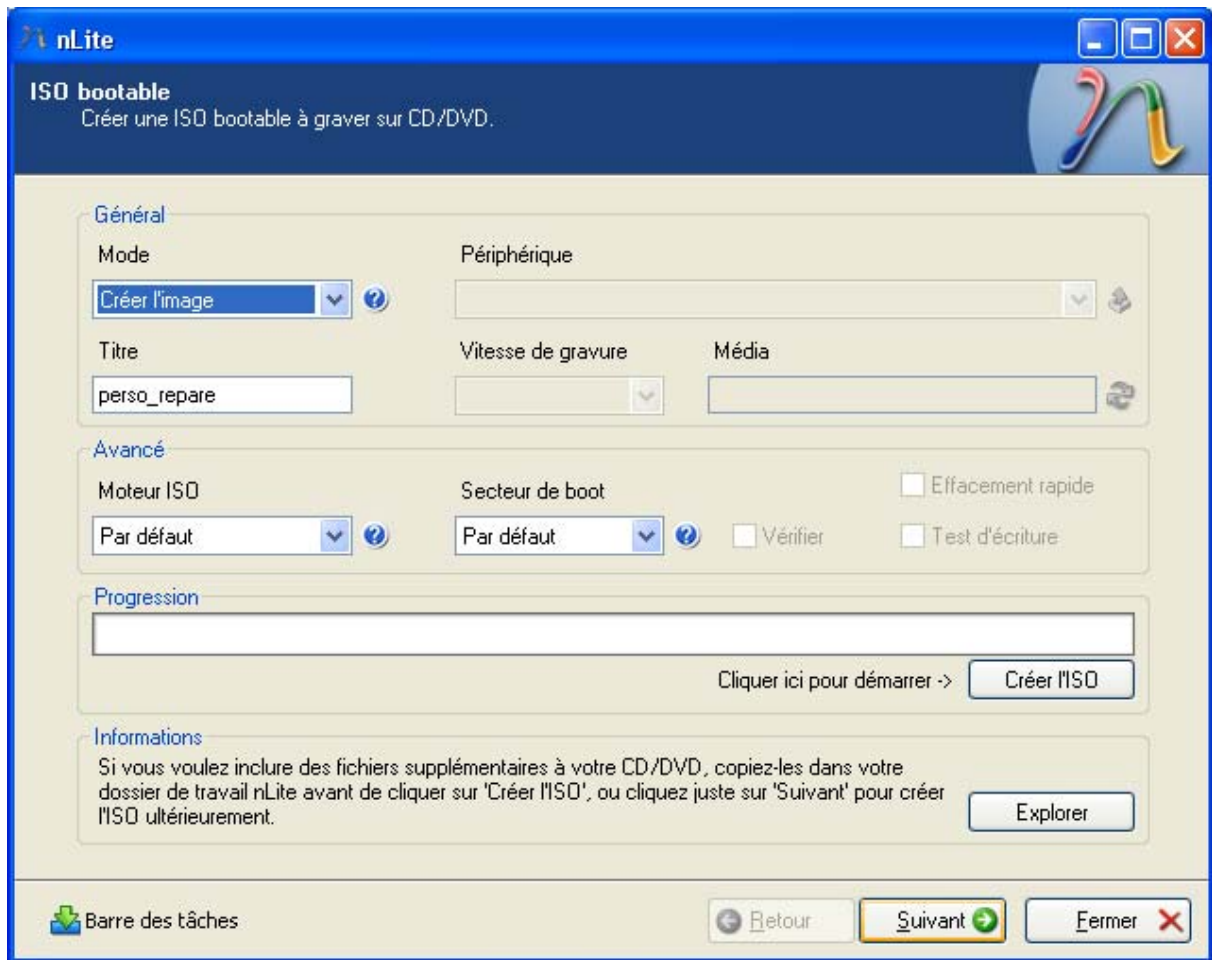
nLite

ISO bootable
Créer une ISO bootable à graver sur CD/DVD.

Général
Mode
Créer l'image
Périphérique
Titre
perso_repare
Vitesse de gravure
Média

Avancé
Moteur ISO
Par défaut
Secteur de boot
Par défaut
Vérifier
Effacement rapide
Test d'écriture

Progression
Cliquer ici pour démarrer ->
Créer l'ISO

Informations
Si vous voulez inclure des fichiers supplémentaires à votre CD/DVD, copiez-les dans votre dossier de travail nLite avant de cliquer sur 'Créer l'ISO', ou cliquez juste sur 'Suivant' pour créer l'ISO ultérieurement.
Explorer

Barre des tâches
Retour
Suivant
Fermer